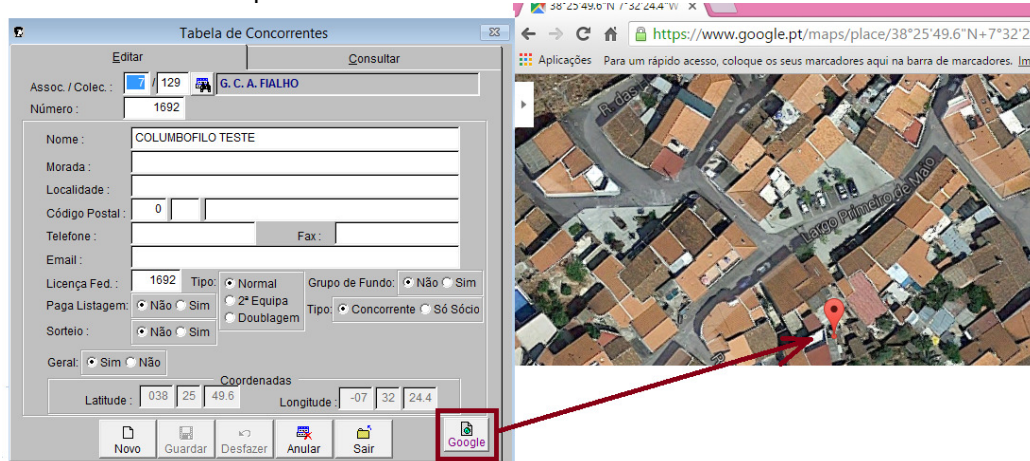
Tabela de Concorrentes

Editar | Consultar

Assoc. / Colec. : 7 / 129 G. C. A. FIALHO
Número : 1692

Nome : COLUMBOFILO TESTE
Morada :
Localidade :
Código Postal : 0
Telefone : Fax :
Email :
Licença Fed. : 1692 Tipo: Normal 2ª Equipa Doublagem
Grupo de Fundo: Não Sim
Paga Listagem: Não Sim
Tipo: Concorrente Só Sócio
Sorteio : Não Sim
Geral: Sim Não

Coordenadas
Latitude : 038 25 49.6 Longitude : -07 32 24.4

Novo Guardar Desfazer Anular Sair Google

38°25'49.6"N 7°32'24.4"W

https://www.google.pt/maps/place/38°25'49.6"N+7°32'2

Aplicações Para um rápido acesso, coloque os seus marcadores aqui na barra de marcadores. Im

R. das

Largo Primeiro de Maio